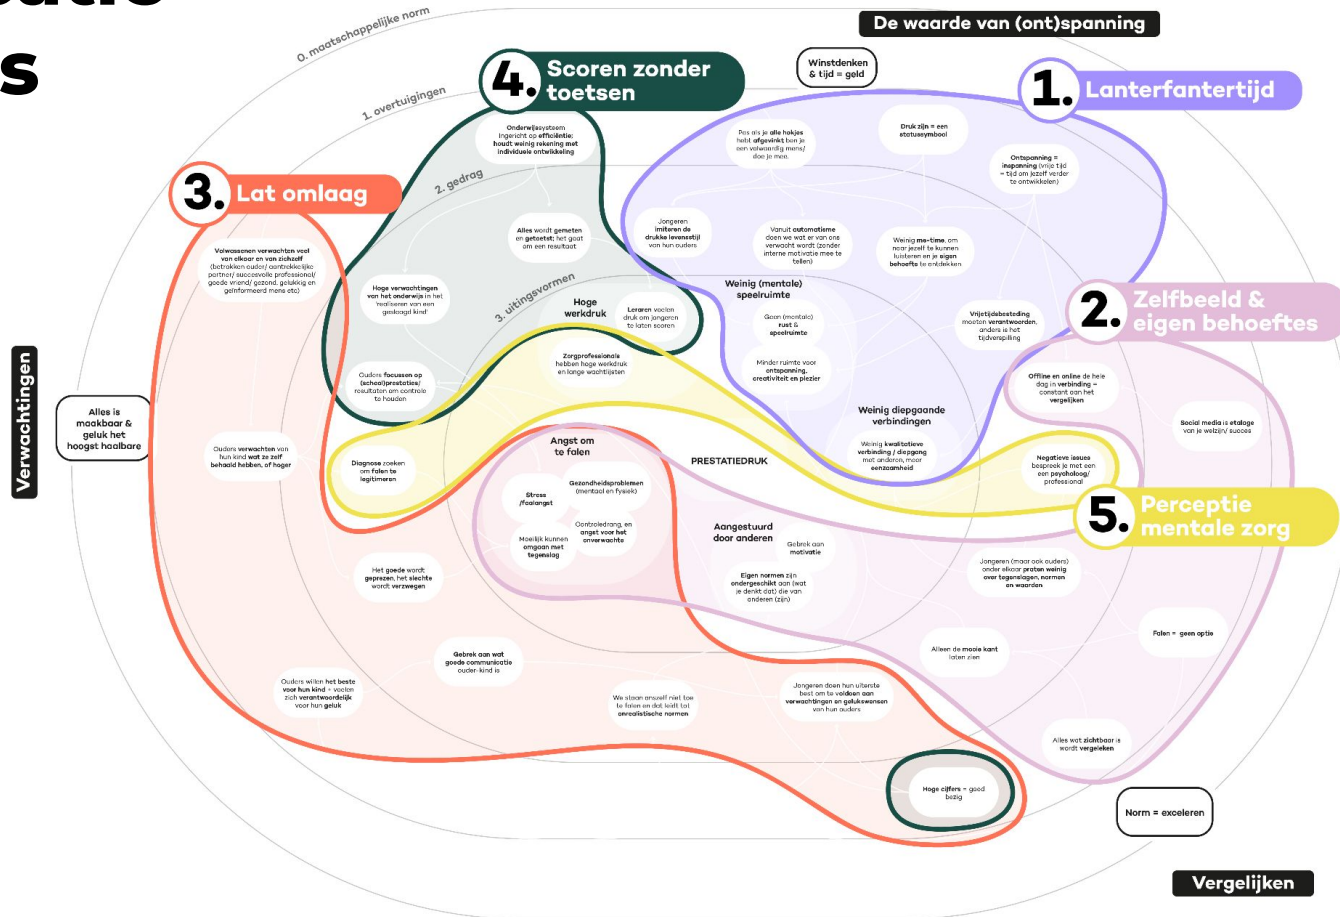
s

0. maatschappelijke norm

De waarde van (ont)spanning

1. overtuigingen

4. Scoren zonder toetsen

Winstdenken & tijd = geld

1. Lanterfantertijd

Onderwijssysteem ingericht op efficiëntie; houdt weinig rekening met individuele ontwikkeling

Pas als je alle hokjes hebt afgevinkt ben je een volwaardig mens/ doe je mee.

Druk zijn = een statussymbool

Ontspanning = inspanning (vrije tijd = tijd om jezelf verder te ontwikkelen)

3. Lat omlaag

2. gedrag

Alles wordt gemeten en getoetst; het gaat om een resultaat

Jongeren imiteren de drukke levensstijl van hun ouders

Vanuit automatisme doen we wat er van ons verwacht wordt (zonder interne motivatie mee te tellen)

Weinig me-time, om naar jezelf te kunnen luisteren en je eigen behoefte te ontdekken

Volwassenen verwachten veel van elkaar en van zichzelf (betrokken ouder/ aantrekkelijke partner/ succesvolle professional/ goede vriend/ gezond, gelukkig en geïnformeerd mens etc)

3. uitingsvormen

Hoge verwachtingen van het onderwijs in het 'realiseren van een geslaagd kind'

Hoge werkdruk

Leraren voelen druk om jongeren te laten scoren

Weinig (mentale) speelruimte

Geen (mentale) rust & speelruimte

Vrijetijdsbesteding moeten verantwoorden, anders is het tijdverspilling

2. Zelfbeeld & eigen behoeftes

Zorgprofessionals hebben hoge werkdruk en lange wachtlijsten

Minder ruimte voor ontspanning, creativiteit en plezier

Verwachtingen

Ouders focussen op (school)prestaties/ resultaten om controle te houden

Offline en online de hele dag in verbinding = constant aan het vergelijken

Alles is maakbaar & geluk het hoogst haalbare

Weinig diepgaande verbindingen

Social media is etalage van je welzijn/ succes

Angst om te falen

Weinig kwalitatieve verbinding / diepgang met anderen, meer eenzaamheid

Ouders verwachten van hun kind wat ze zelf behaald hebben, of hoger

PRESTATIEDRUK

Negatieve issues bespreek je met een psycholoog/ professional

Diagnose zoeken om falen te legitimeren

Gezondheidsproblemen (mentaal en fysiek)

Stress /faalangst

5. Perceptie mentale zorg

Controledrang, en angst voor het onverwachte

Aangestuurd door anderen

Moeilijk kunnen omgaan met tegenslag

Gebrek aan motivatie

Jongeren (maar ook ouders) onder elkaar praten weinig over tegenslagen, normen en waarden

Eigen normen zijn ondergeschikt aan (wat je denkt dat) die van anderen (zijn)

Het goede wordt geprezen, het slechte wordt verzwegen

Falen = geen optie

Gebrek aan wat goede communicatie ouder-kind is

Alleen de mooie kant laten zien

Ouders willen het beste voor hun kind - voelen zich verantwoordelijk voor hun geluk

We staan onszelf niet toe te falen en dat leidt tot onrealistische normen

Jongeren doen hun uiterste best om te voldoen aan verwachtingen en gelukswensen van hun ouders

Alles wat zichtbaar is wordt vergeleken

Hoge cijfers = goed bezig

Norm = exceleren

Vergelijken